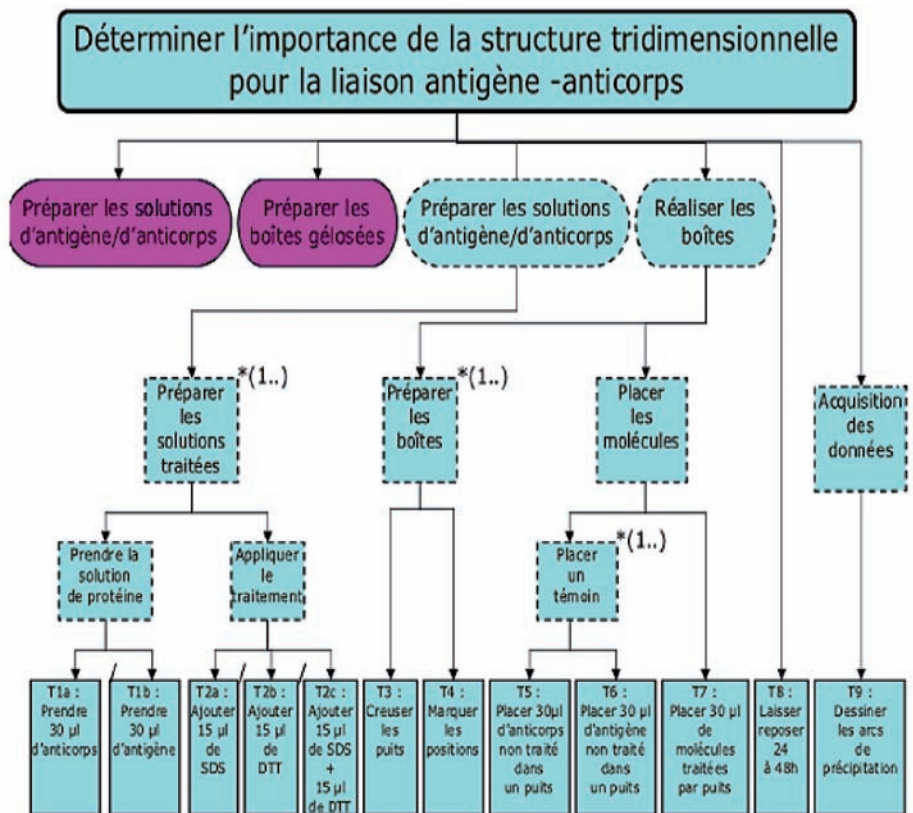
Déterminer l'importance de la structure tridimensionnelle pour la liaison antigène -anticorps

Préparer les solutions d'antigène/d'anticorps

Préparer les boites gélosées

Préparer les solutions d'antigène/d'anticorps

Réaliser les boîtes

Préparer les solutions traitées *(1..)

Préparer les boîtes *(1..)

Placer les molécules

Acquisition des données

Prendre la solution de protéine

Appliquer le traitement

Placer un témoin *(1..)

T1a : Prendre 30 µl d'anticorps

T1b : Prendre 30 µl d'antigène

T2a : Ajouter 15 µl de SDS

T2b : Ajouter 15 µl de DTT

T2c : Ajouter 15 µl de SDS + 15 µl de DTT

T3 : Creuser les puits

T4 : Marquer les positions

T5 : Placer 30µl d'anticorps non traité dans un puits

T6 : Placer 30 µl d'antigène non traité dans un puits

T7 : Placer 30 µl de molécules traitées par puits

T8 : Laisser reposer 24 à 48h

T9 : Dessiner les arcs de précipitation